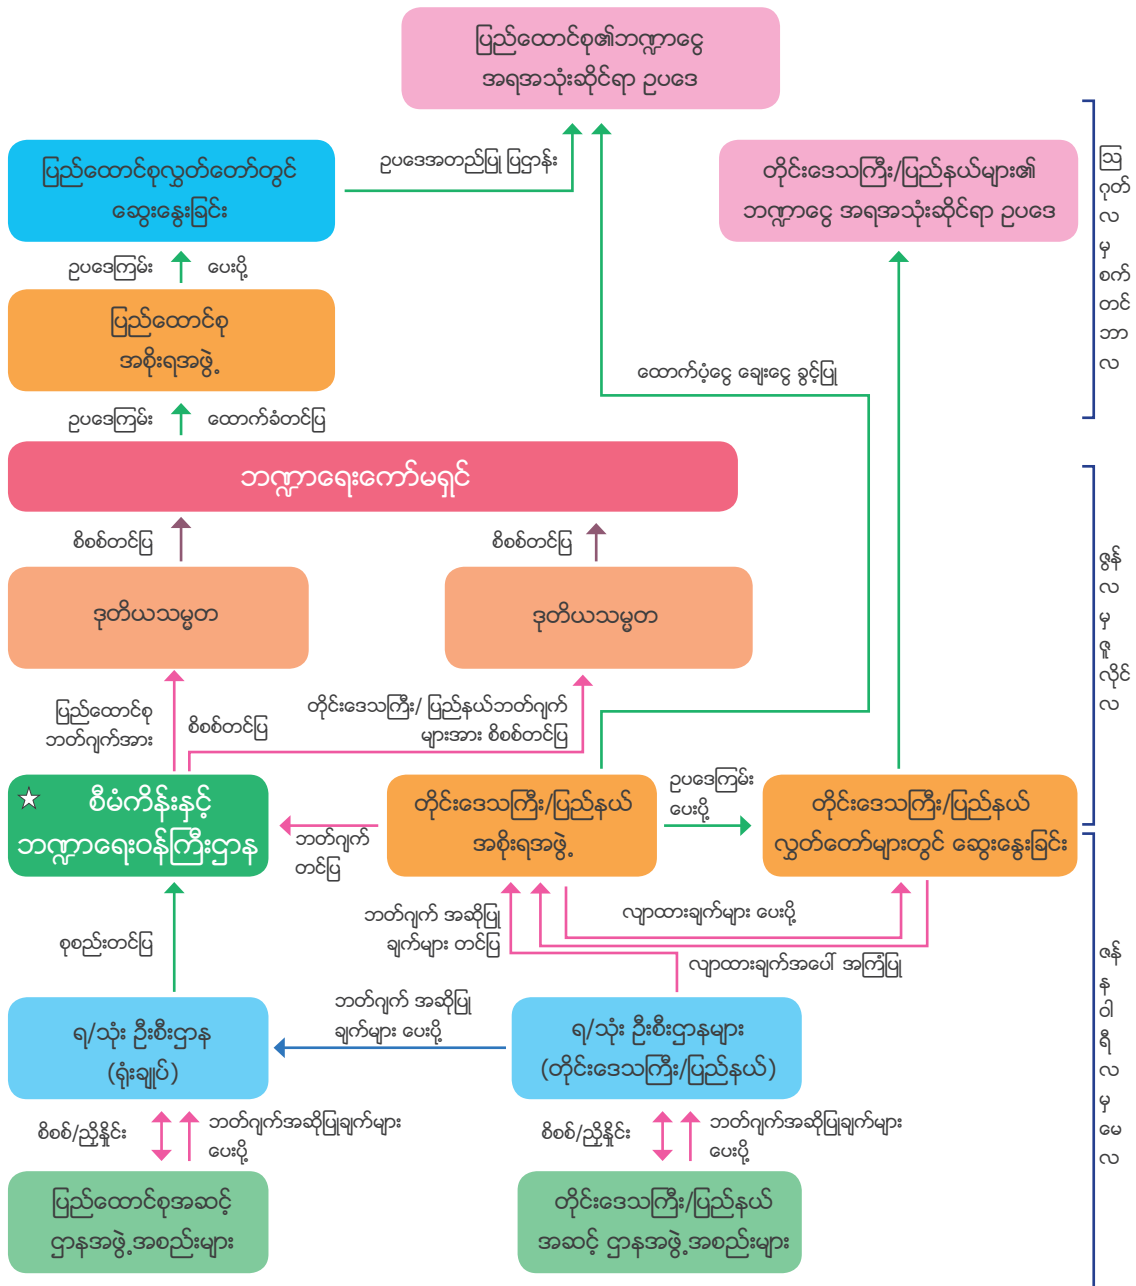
ပြည်ထောင်စု၏ဘဏ္ဍာငွေ အရအသုံးဆိုင်ရာ ဥပဒေ

ပြည်ထောင်စုလွှတ်တော်တွင် ဆွေးနွေးခြင်း

ဥပဒေအတည်ပြု ပြဌာန်း

တိုင်းဒေသကြီး/ပြည်နယ်များ၏ ဘဏ္ဍာငွေ အရအသုံးဆိုင်ရာ ဥပဒေ

ဩ ဂုတ် လ မှ စက် တင် ဘာ လ

ဥပဒေကြမ်း ပေးပို့

ပြည်ထောင်စု အစိုးရအဖွဲ့

ထောက်ပံ့ငွေ ချေးငွေ ခွင့်ပြု

ဥပဒေကြမ်း ထောက်ခံတင်ပြ

ဘဏ္ဍာရေးကော်မရှင်

စိစစ်တင်ပြ

စိစစ်တင်ပြ

ဒုတိယသမ္မတ

ဒုတိယသမ္မတ

ဖွန် လ မှ ဇူ လိုင် လ

ပြည်ထောင်စု ဘတ်ဂျက်အား

စိစစ်တင်ပြ

တိုင်းဒေသကြီး/ ပြည်နယ်ဘတ်ဂျက် များအား စိစစ်တင်ပြ

☆ စီမံကိန်းနှင့် ဘဏ္ဍာရေးဝန်ကြီးဌာန

ဘတ်ဂျက် တင်ပြ

တိုင်းဒေသကြီး/ပြည်နယ် အစိုးရအဖွဲ့

ဥပဒေကြမ်း ပေးပို့

တိုင်းဒေသကြီး/ပြည်နယ် လွှတ်တော်များတွင် ဆွေးနွေးခြင်း

ဇန် န ဝါ ရီ လ မှ မေ လ

စုစည်းတင်ပြ

ဘတ်ဂျက် အဆိုပြု ချက်များ တင်ပြ

လျာထားချက်များ ပေးပို့

လျာထားချက်အပေါ် အကြံပြု

ဘတ်ဂျက် အဆိုပြု ချက်များ ပေးပို့

ရ/သုံး ဦးစီးဌာန (ရုံးချုပ်)

ရ/သုံး ဦးစီးဌာနများ (တိုင်းဒေသကြီး/ပြည်နယ်)

စိစစ်/ညှိနှိုင်း

ဘတ်ဂျက်အဆိုပြုချက်များ ပေးပို့

စိစစ်/ညှိနှိုင်း

ဘတ်ဂျက်အဆိုပြုချက်များ ပေးပို့

ပြည်ထောင်စုအဆင့် ဌာနအဖွဲ့အစည်းများ

တိုင်းဒေသကြီး/ပြည်နယ် အဆင့် ဌာနအဖွဲ့အစည်းများ